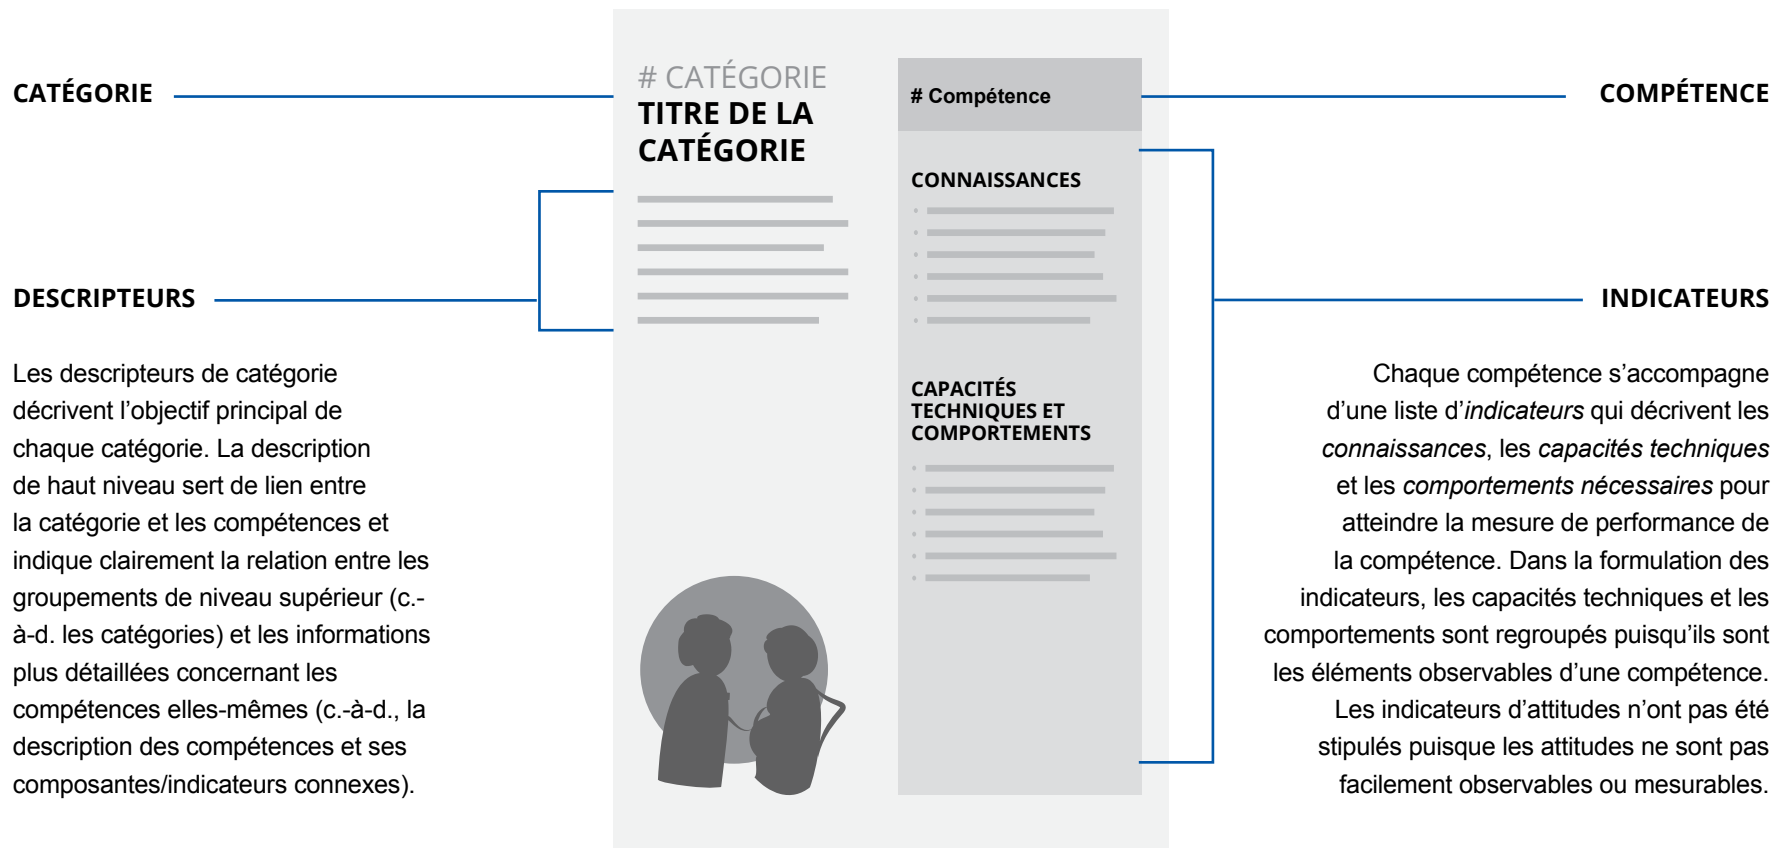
CATÉGORIE

DESCRIPTEURS

Les descripteurs de catégorie décrivent l'objectif principal de chaque catégorie. La description de haut niveau sert de lien entre la catégorie et les compétences et indique clairement la relation entre les groupements de niveau supérieur (c.-à-d. les catégories) et les informations plus détaillées concernant les compétences elles-mêmes (c.-à-d., la description des compétences et ses composantes/indicateurs connexes).

# CATÉGORIE
TITRE DE LA CATÉGORIE

# Compétence

CONNAISSANCES

CAPACITÉS TECHNIQUES ET COMPORTEMENTS

COMPÉTENCE

INDICATEURS

Chaque compétence s'accompagne d'une liste d'*indicateurs* qui décrivent les *connaissances*, les *capacités techniques* et les *comportements nécessaires* pour atteindre la mesure de performance de la compétence. Dans la formulation des indicateurs, les capacités techniques et les comportements sont regroupés puisqu'ils sont les éléments observables d'une compétence. Les indicateurs d'attitudes n'ont pas été stipulés puisque les attitudes ne sont pas facilement observables ou mesurables.